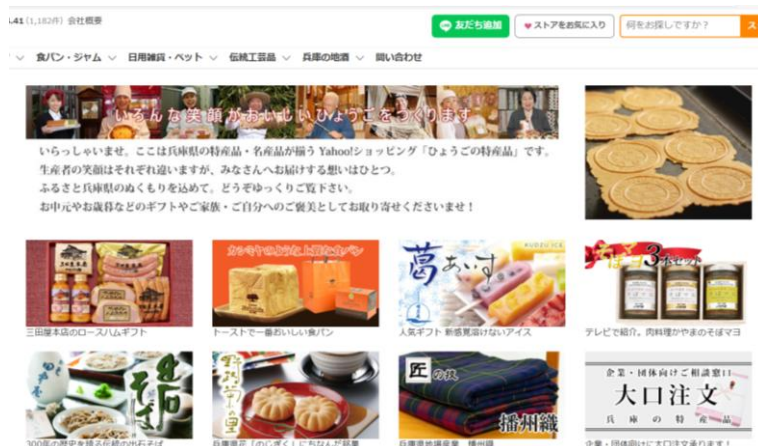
41 (1,182件) 会社概要

友だち追加

ストアをお気に入り

何をお探しですか？

食パン・ジャム　日用雑貨・ペット　伝統工芸品　兵庫の地酒　問い合わせ

いろんな笑顔がおいしいひょうごをつくります

いらっしゃいませ。ここは兵庫県の特産品・名産品が揃う Yahoo!ショッピング「ひょうごの特産品」です。
生産者の笑顔はそれぞれ違いますが、みなさんへお届けする想いはひとつ。
ふるさと兵庫県のぬくもりを込めて。どうぞゆっくりご覧下さい。
お中元やお歳暮などのギフトやご家族・ご自分へのご褒美としてお取り寄せくださいませ！

三田屋本店のロースハムギフト

カリッモッチふわふわの上質な食パン

トーストで一番おいしい食パン

葛あいす

人気ギフト 新感覚溶けないアイス

そぼろ 3本セット

テレビで紹介。肉料理やまのそぼろマヨ

そば

300年の歴史を持つ伝統の出石そば

兵庫銘菓「のじぎく」にちなんだ銘菓

匠の技

播州織

兵庫県地場産業 播州織

企業・団体向けご相談窓口

大口注文

兵庫の特産品

企業・団体向けに大口注文承ります！